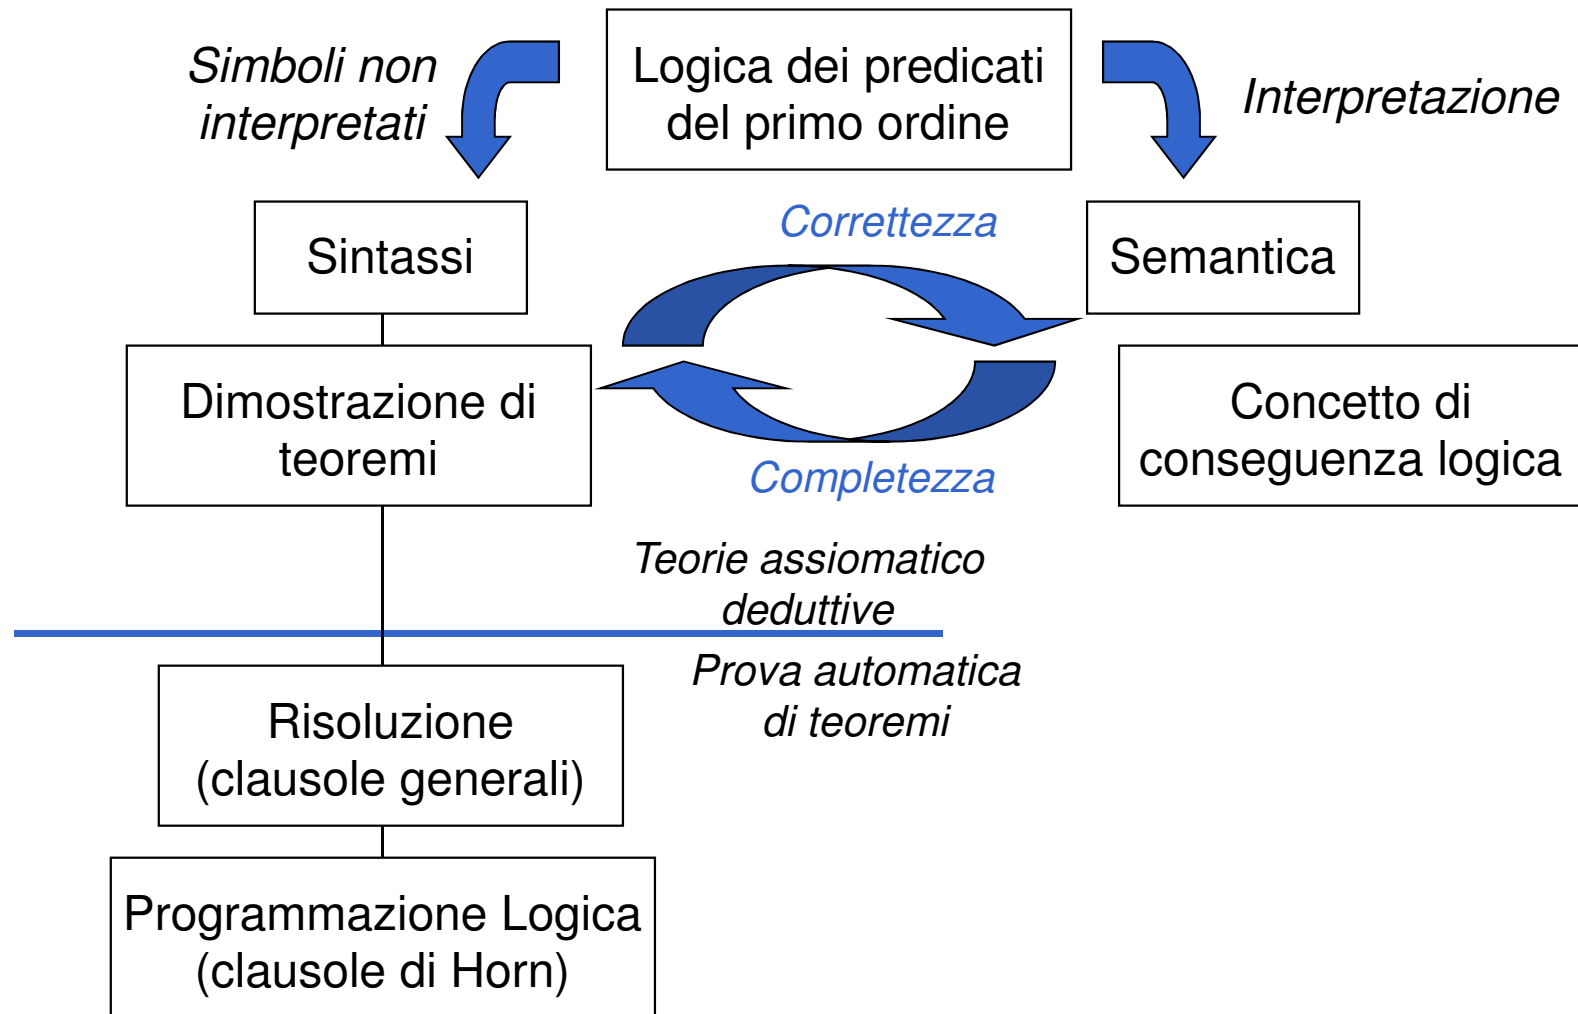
Simboli non interpretati

Logica dei predicati del primo ordine

Interpretazione

Sintassi

Correttezza

Semantica

Dimostrazione di teoremi

Concetto di conseguenza logica

Completezza

Teorie assiomatico deduttive

Prova automatica di teoremi

Risoluzione (clausole generali)

Programmazione Logica (clausole di Horn)